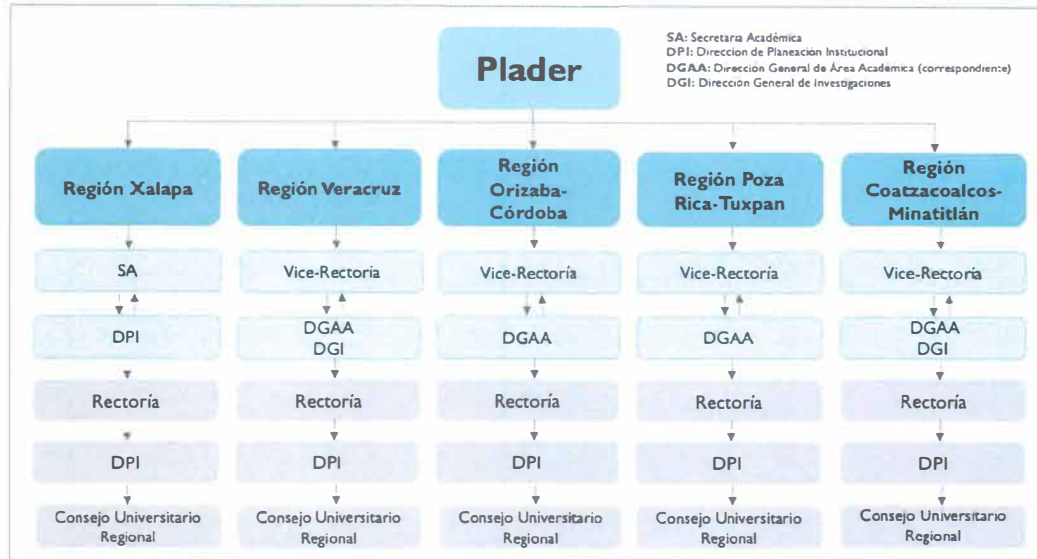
Plader

SA: Secretaría Académica
DPI: Direccion de Planeación Institucional
DGAA: Dirección General de Área Académica (correspondiente)
DGI: Dirección General de Investigaciones

Región Xalapa

SA

DPI

Rectoría

DPI

Consejo Universitario Regional

Región Veracruz

Vice-Rectoria

DGAA
DGI

Rectoría

DPI

Consejo Universitario Regional

Región Orizaba-Córdoba

Vice-Rectoría

DGAA

Rectoría

DPI

Consejo Universitario Regional

Región Poza Rica-Tuxpan

Vice-Rectoría

DGAA

Rectoría

DPI

Consejo Universitario Regional

Región Coatzacoalcos-Minatitlán

Vice-Rectoría

DGAA
DGI

Rectoría

DPI

Consejo Universitario Regional